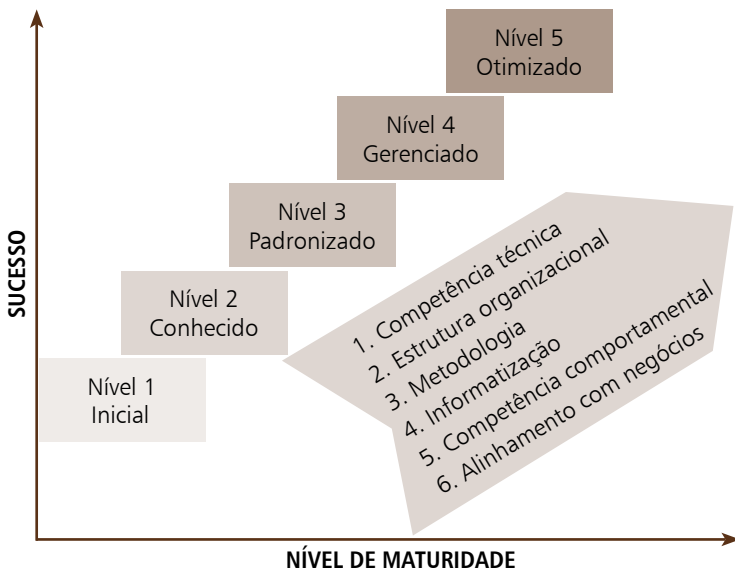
Nível 5
Otimizado

Nível 4
Gerenciado

Nível 3
Padronizado

Nível 2
Conhecido

Nível 1
Inicial

SUCESSO

1. Competência técnica
2. Estrutura organizacional
3. Metodologia
4. Informatização
5. Competência comportamental
6. Alinhamento com negócios

NÍVEL DE MATURIDADE